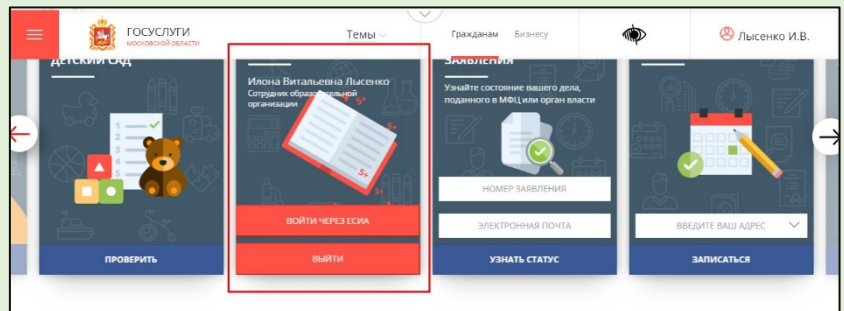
ГОСУСЛУГИ
МОСКОВСКОЙ ОБЛАСТИ

Темы

Гражданам Бизнесу

Лысенко И.В.

ДЕТСКИЙ САД

ПРОВЕРИТЬ

Илона Витальевна Лысенко
Сотрудник образовательной организации

5+

ВОЙТИ ЧЕРЕЗ ЕСИА

ВЫЙТИ

ЗАЯВЛЕНИЯ
Узнайте состояние вашего дела, поданного в МФЦ или орган власти

НОМЕР ЗАЯВЛЕНИЯ

ЭЛЕКТРОННАЯ ПОЧТА

УЗНАТЬ СТАТУС

ВВЕДИТЕ ВАШ АДРЕС

ЗАПИСАТЬСЯ